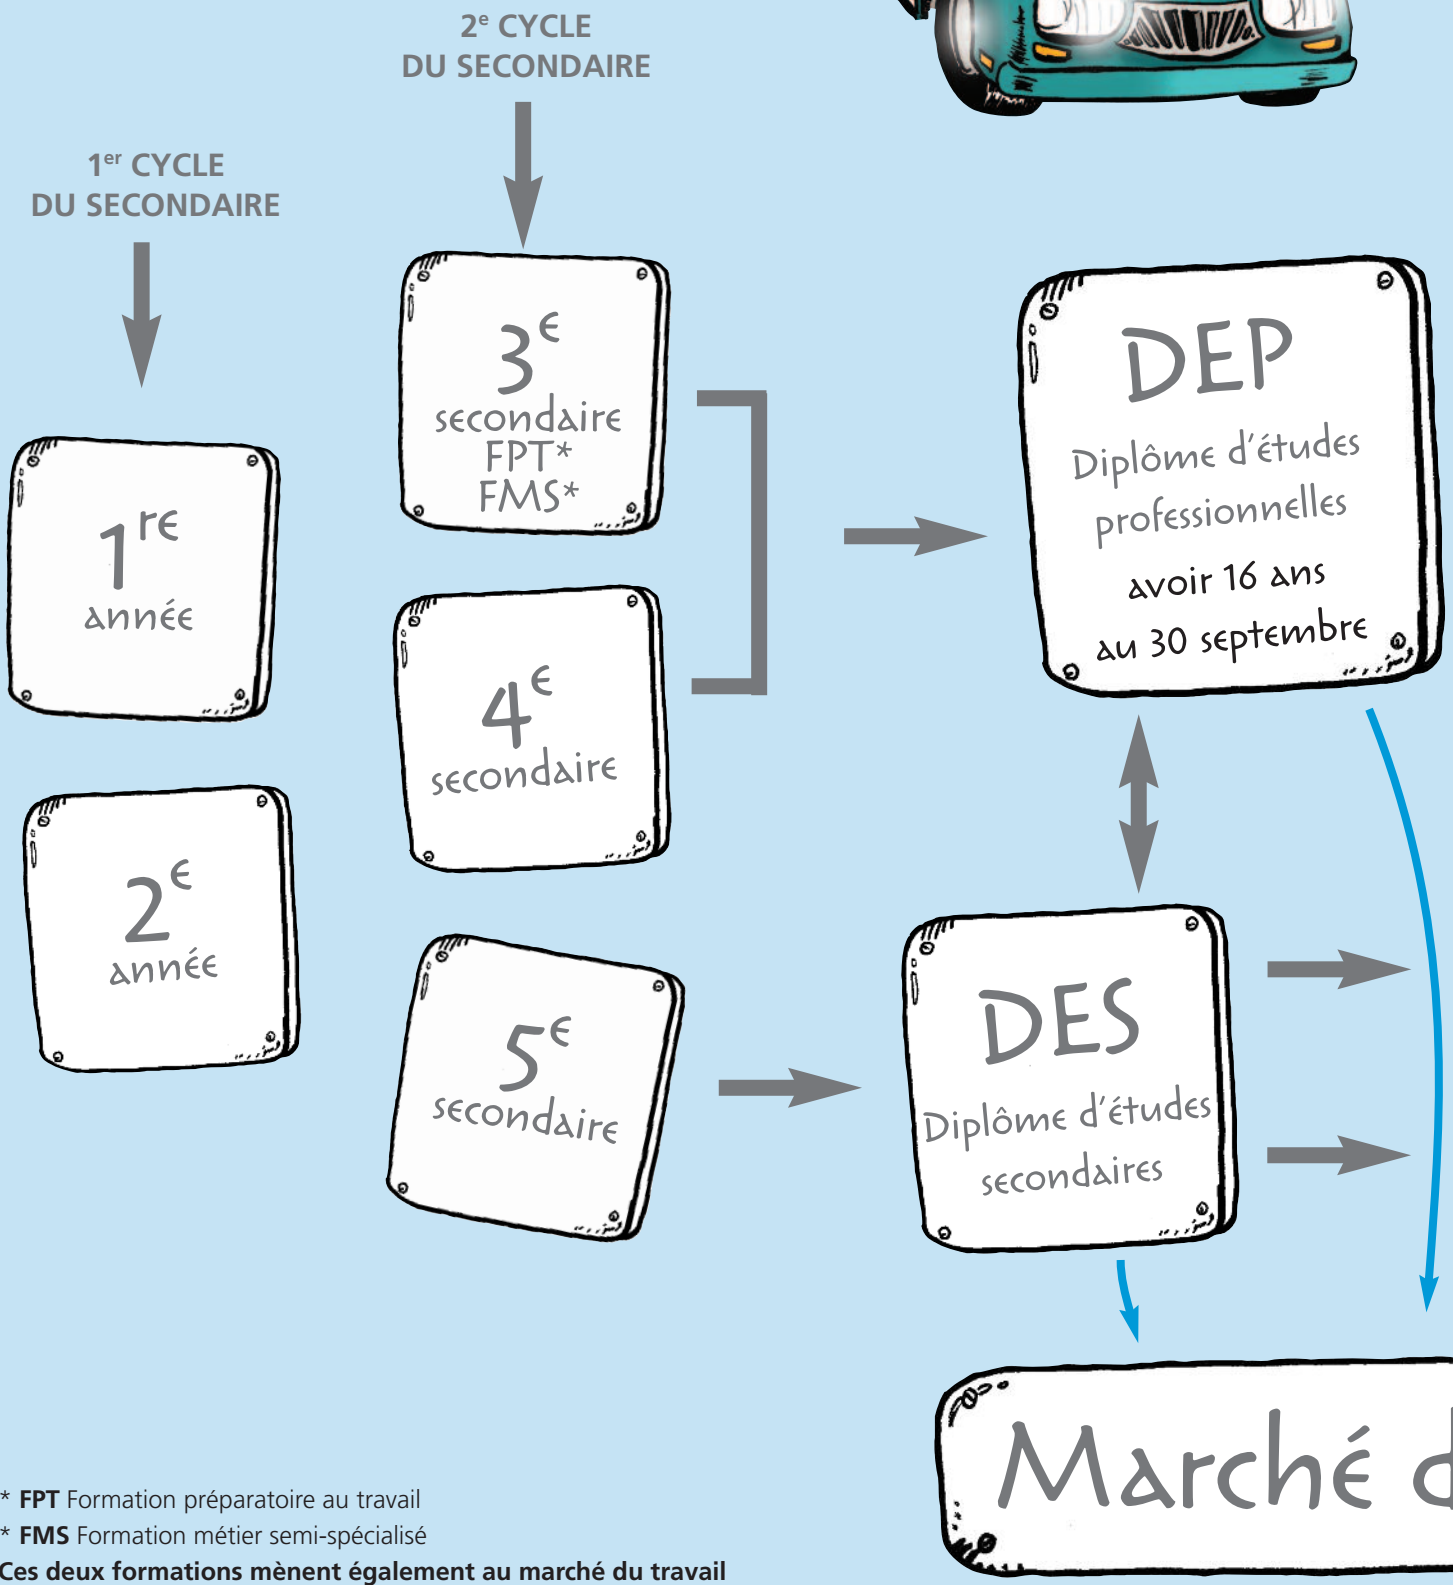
2$^e$ CYCLE DU SECONDAIRE

1$^{er}$ CYCLE DU SECONDAIRE

1$^{re}$ année

2$^e$ année

3$^e$ secondaire FPT* FMS*

4$^e$ secondaire

5$^e$ secondaire

DEP
Diplôme d'études professionnelles
avoir 16 ans au 30 septembre

DES
Diplôme d'études secondaires

Marché d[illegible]

* **FPT** Formation préparatoire au travail
* **FMS** Formation métier semi-spécialisé
**Ces deux formations mènent également au marché du travail**